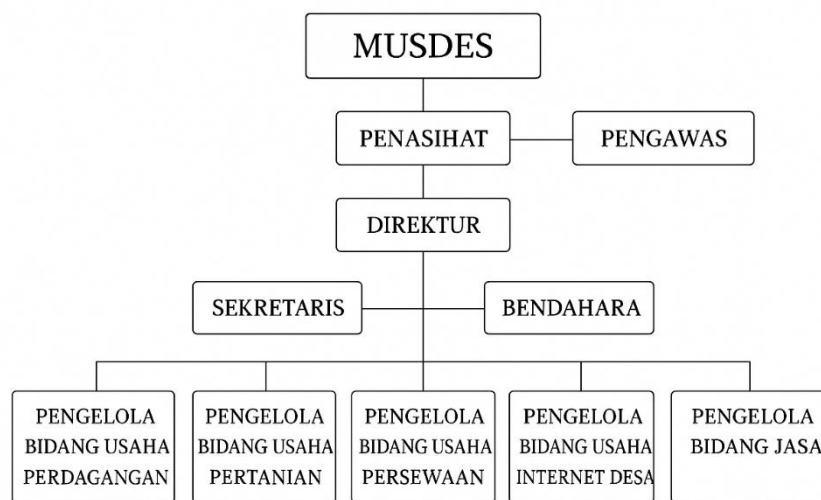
MUSDES

PENASIHAT

PENGAWAS

DIREKTUR

SEKRETARIS

BENDAHARA

PENGELOLA BIDANG USAHA PERDAGANGAN

PENGELOLA BIDANG USAHA PERTANIAN

PENGELOLA BIDANG USAHA PERSEWAAN

PENGELOLA BIDANG USAHA INTERNET DESA

PENGELOLA BIDANG JASA